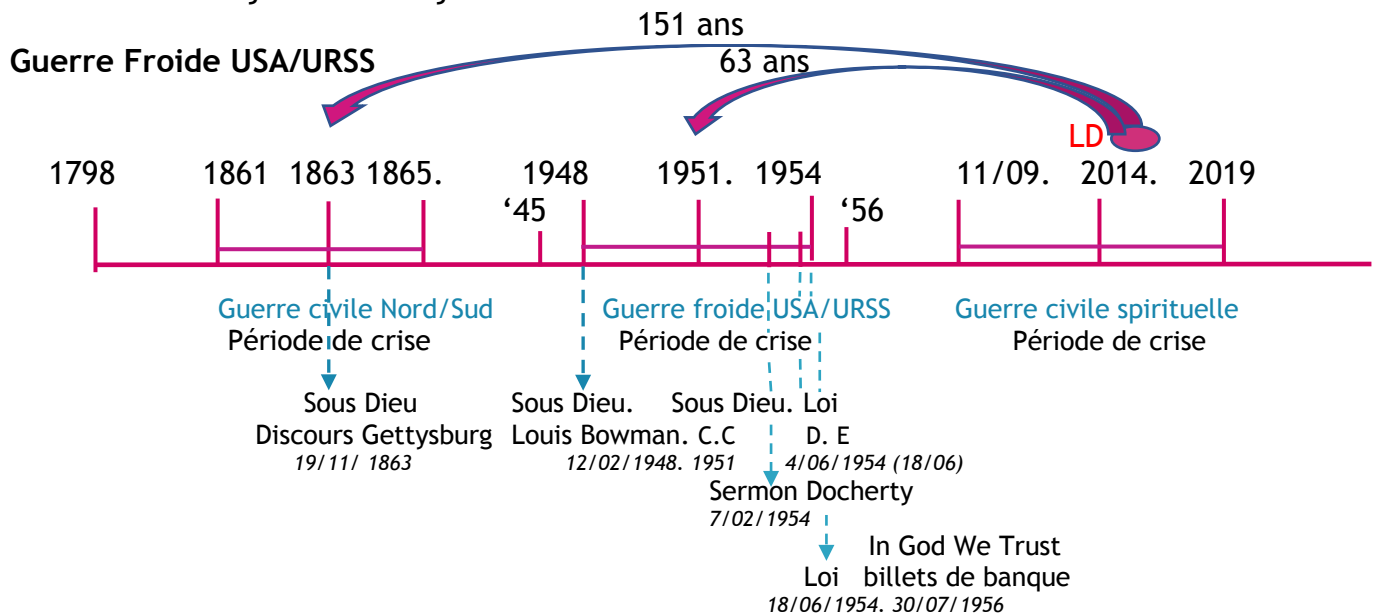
151 ans

Guerre Froide USA/URSS

63 ans

LD

1798 1861 1863 1865. 1948 1951. 1954 11/09. 2014. 2019

'45 '56

Guerre civile Nord/Sud
Période de crise

Guerre froide USA/URSS
Période de crise

Guerre civile spirituelle
Période de crise

Sous Dieu
Discours Gettysburg
*19/11/ 1863*

Sous Dieu.
Louis Bowman.
*12/02/1948.*

Sous Dieu.
C.C
*1951*

Loi
D. E
*4/06/1954 (18/06)*

Sermon Docherty
*7/02/1954*

In God We Trust
Loi billets de banque
*18/06/1954. 30/07/1956*